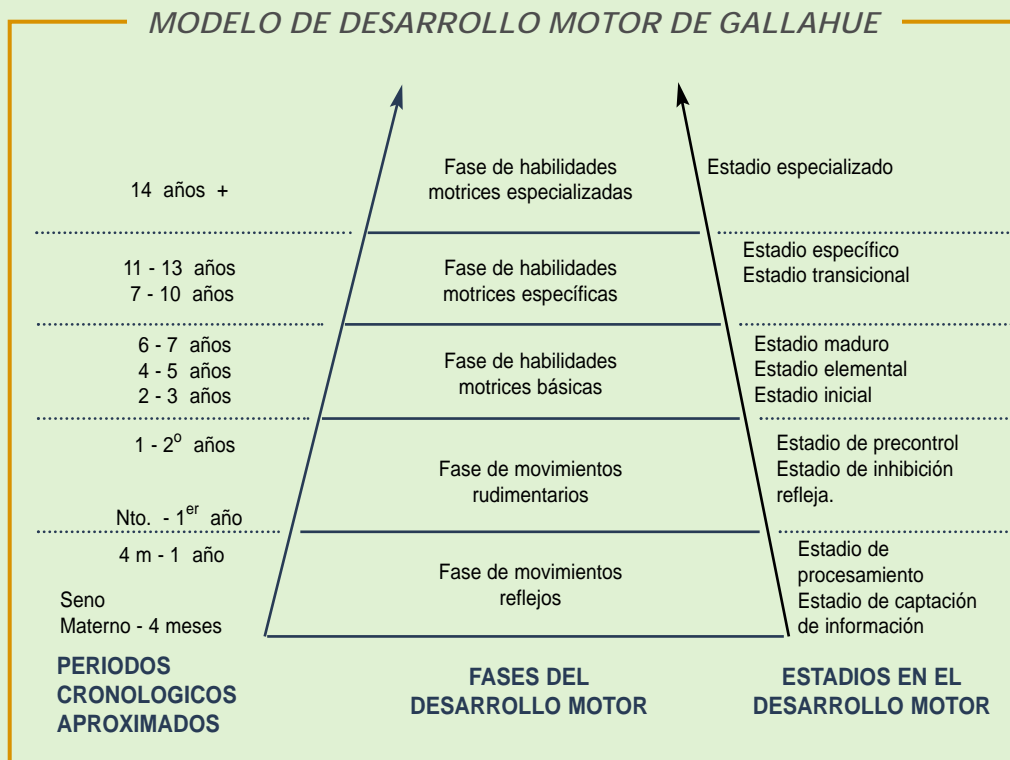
MODELO DE DESARROLLO MOTOR DE GALLAHUE

14 años +

Fase de habilidades motrices especializadas

Estadio especializado

11 - 13 años
7 - 10 años

Fase de habilidades motrices específicas

Estadio específico
Estadio transicional

6 - 7 años
4 - 5 años
2 - 3 años

Fase de habilidades motrices básicas

Estadio maduro
Estadio elemental
Estadio inicial

1 - 2$^{o}$ años

Fase de movimientos rudimentarios

Estadio de precontrol
Estadio de inhibición refleja.

Nto. - 1$^{er}$ año

4 m - 1 año

Seno Materno - 4 meses

Fase de movimientos reflejos

Estadio de procesamiento
Estadio de captación de información

PERIODOS CRONOLOGICOS APROXIMADOS

FASES DEL DESARROLLO MOTOR

ESTADIOS EN EL DESARROLLO MOTOR